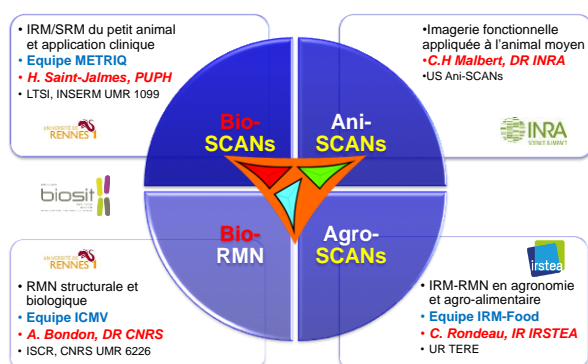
• IRM/SRM du petit animal et application clinique
• Equipe METRIQ
• H. Saint-Jalmes, PUPH
• LTSI, INSERM UMR 1099

UNIVERSITÉ DE RENNES

•Imagerie fonctionnelle appliquée à l'animal moyen
•C.H Malbert, DR INRA
•US Ani-SCANs

INRA

Bio-SCANs

Ani-SCANs

biosit

Bio-RMN

Agro-SCANs

UNIVERSITÉ DE RENNES

irstea

• RMN structurale et biologique
• Equipe ICMV
• A. Bondon, DR CNRS
• ISCR, CNRS UMR 6226

• IRM-RMN en agronomie et agro-alimentaire
• Equipe IRM-Food
• C. Rondeau, IR IRSTEA
• UR TERE